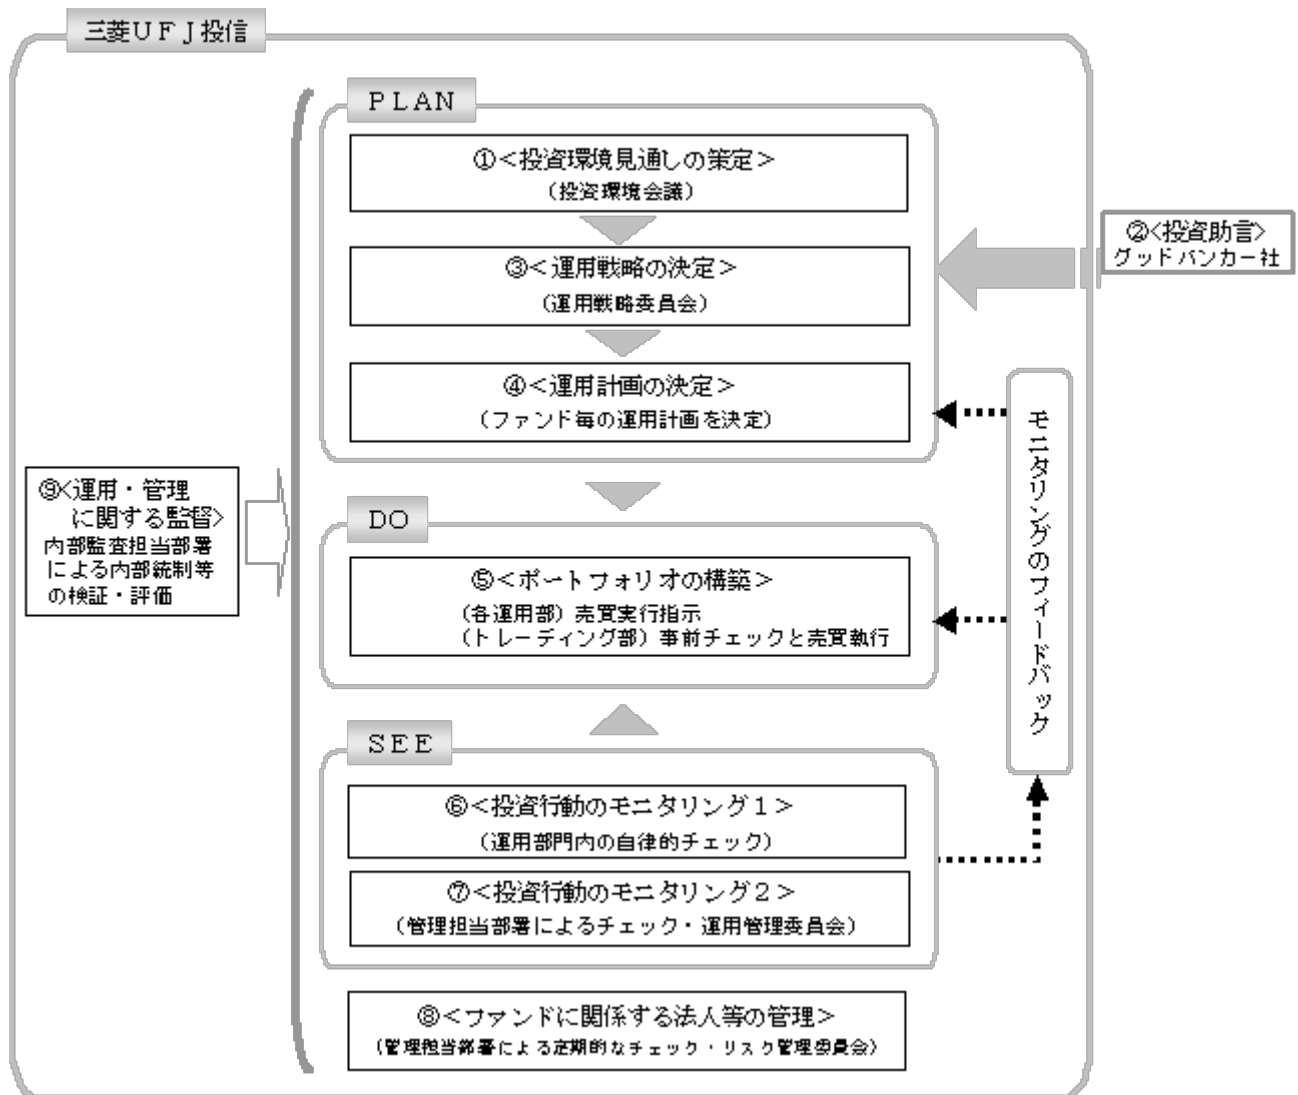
三菱ＵＦＪ投信

ＰＬＡＮ

①＜投資環境見通しの策定＞
（投資環境会議）

③＜運用戦略の決定＞
（運用戦略委員会）

④＜運用計画の決定＞
（ファンド毎の運用計画を決定）

②＜投資助言＞
グッドバンカー社

モニタリングのフィードバック

⑨＜運用・管理に関する監督＞
内部監査担当部署による内部統制等の検証・評価

ＤＯ

⑤＜ポートフォリオの構築＞
（各運用部）売買実行指示
（トレーディング部）事前チェックと売買執行

ＳＥＥ

⑥＜投資行動のモニタリング１＞
（運用部門内の自律的チェック）

⑦＜投資行動のモニタリング２＞
（管理担当部署によるチェック・運用管理委員会）

⑧＜ファンドに関係する法人等の管理＞
（管理担当部署による定期的なチェック・リスク管理委員会）